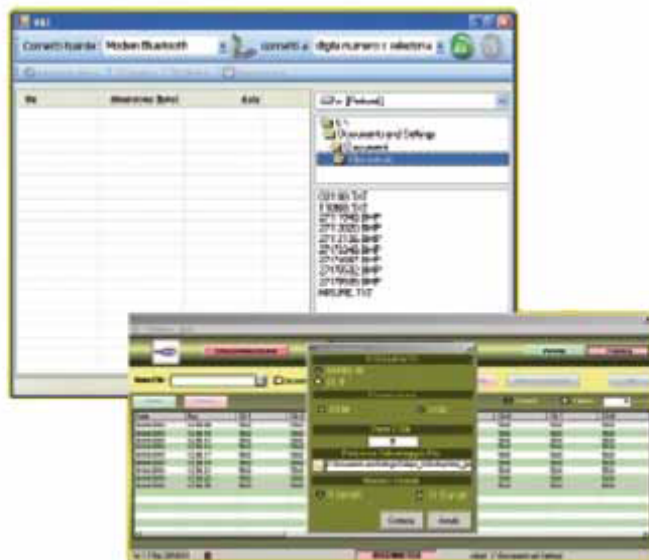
Connetti tramite: Modem Bluetooth
connetti a: digita numero o seleziona

file
dimensione (byte)
data

c:\ [Relavol]
c:\
Documents and Settings

2311 BD.TXT
130800.TXT
22117040.BMP
22112020.BMP
22113130.BMP
22115240.BMP
22116087.BMP
22115032.BMP
22115955.BMP
PARAMETRI.TXT

Connetti
Annulla